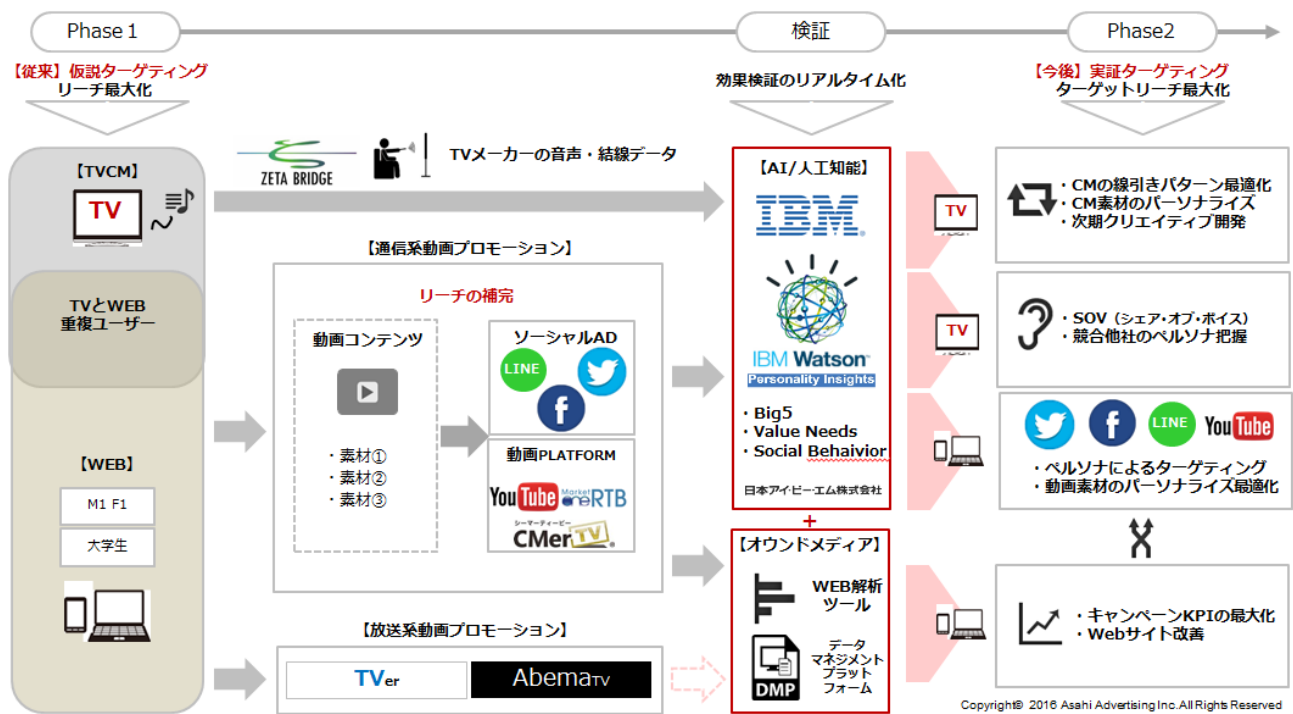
Phase 1

検証

Phase2

【従来】仮説ターゲティング
リーチ最大化

効果検証のリアルタイム化

【今後】実証ターゲティング
ターゲットリーチ最大化

【TVCM】

TV

ZETA BRIDGE

TVメーカーの音声・結線データ

【AI/人工知能】

IBM

IBM Watson
Personality Insights

・Big5
・Value Needs
・Social Behaivior

日本アイビー・エム株式会社

TV

・CMの線引きパターン最適化
・CM素材のパーソナライズ
・次期クリエイティブ開発

TVとWEB
重複ユーザー

【通信系動画プロモーション】

リーチの補完

動画コンテンツ

・素材①
・素材②
・素材③

ソーシャルAD

LINE

動画PLATFORM

YouTube MarketOne RTB

シーマーティービー
CMerTV

TV

・SOV（シェア・オブ・ボイス）
・競合他社のペルソナ把握

LINE YouTube

・ペルソナによるターゲティング
・動画素材のパーソナライズ最適化

【WEB】

M1 F1

大学生

+

【オウンドメディア】

WEB解析
ツール

データ
マネジメント
プラット
フォーム

DMP

・キャンペーンKPIの最大化
・Webサイト改善

【放送系動画プロモーション】

TVer

AbemaTV

Copyright© 2016 Asahi Advertising Inc. All Rights Reserved